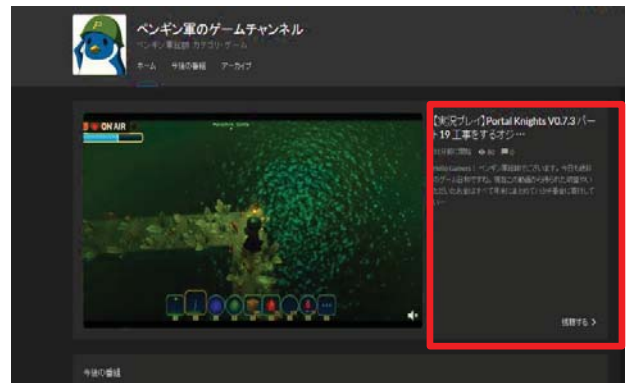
ペンギン軍のゲームチャンネル

ペンギン軍総帥 カテゴリ: ゲーム

ホーム　今後の番組　アーカイブ

ON AIR

【実況プレイ】Portal Knights V0.7.3 パート19 工事をするオジ…

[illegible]

Hello Gamers！ペンギン軍総帥でございます。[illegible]

視聴する >

今後の番組